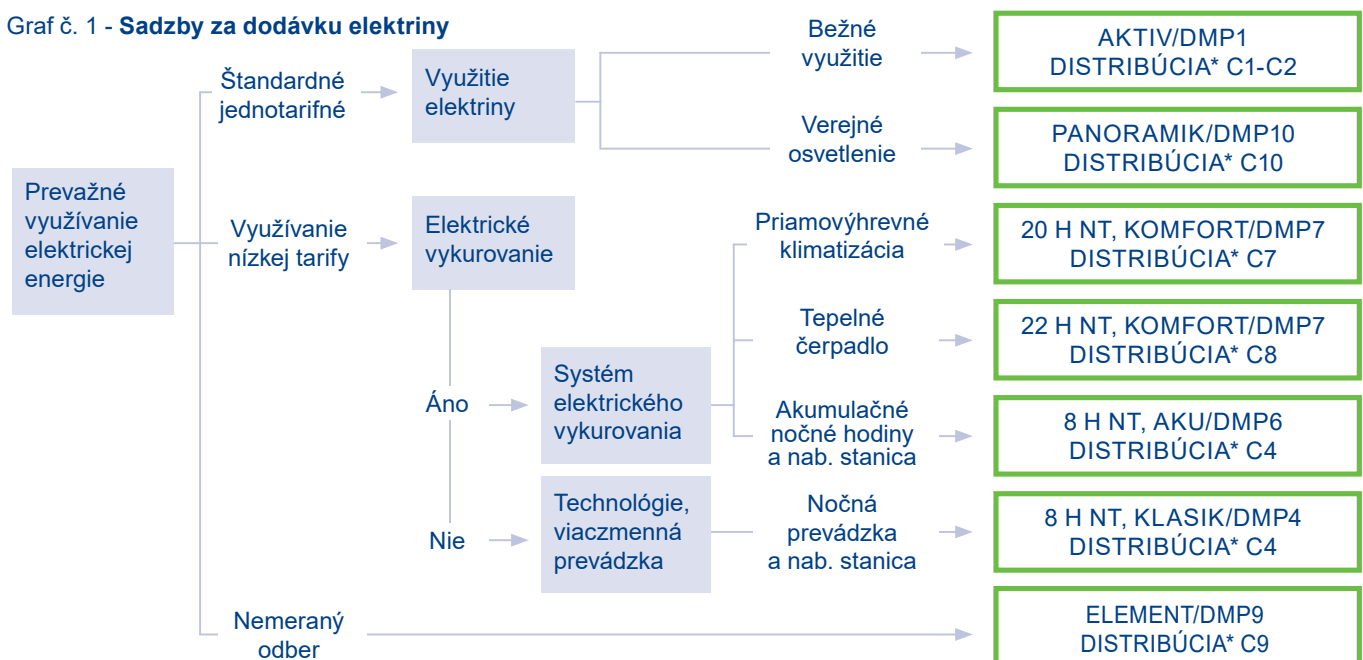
Graf č. 1 - **Sadzby za dodávku elektriny**

Prevažné využívanie elektrickej energie

Štandardné jednotarifné

Využitie elektriny

Bežné využitie

AKTIV/DMP1 DISTRIBÚCIA* C1-C2

Verejné osvetlenie

PANORAMIK/DMP10 DISTRIBÚCIA* C10

Využívanie nízkej tarify

Elektrické vykurovanie

Priamovýhrevné klimatizácia

20 H NT, KOMFORT/DMP7 DISTRIBÚCIA* C7

Tepelné čerpadlo

22 H NT, KOMFORT/DMP7 DISTRIBÚCIA* C8

Áno

Systém elektrického vykurovania

Akumulačné nočné hodiny a nab. stanica

8 H NT, AKU/DMP6 DISTRIBÚCIA* C4

Nie

Technológie, viaczmenná prevádzka

Nočná prevádzka a nab. stanica

8 H NT, KLASIK/DMP4 DISTRIBÚCIA* C4

Nemeraný odber

ELEMENT/DMP9 DISTRIBÚCIA* C9